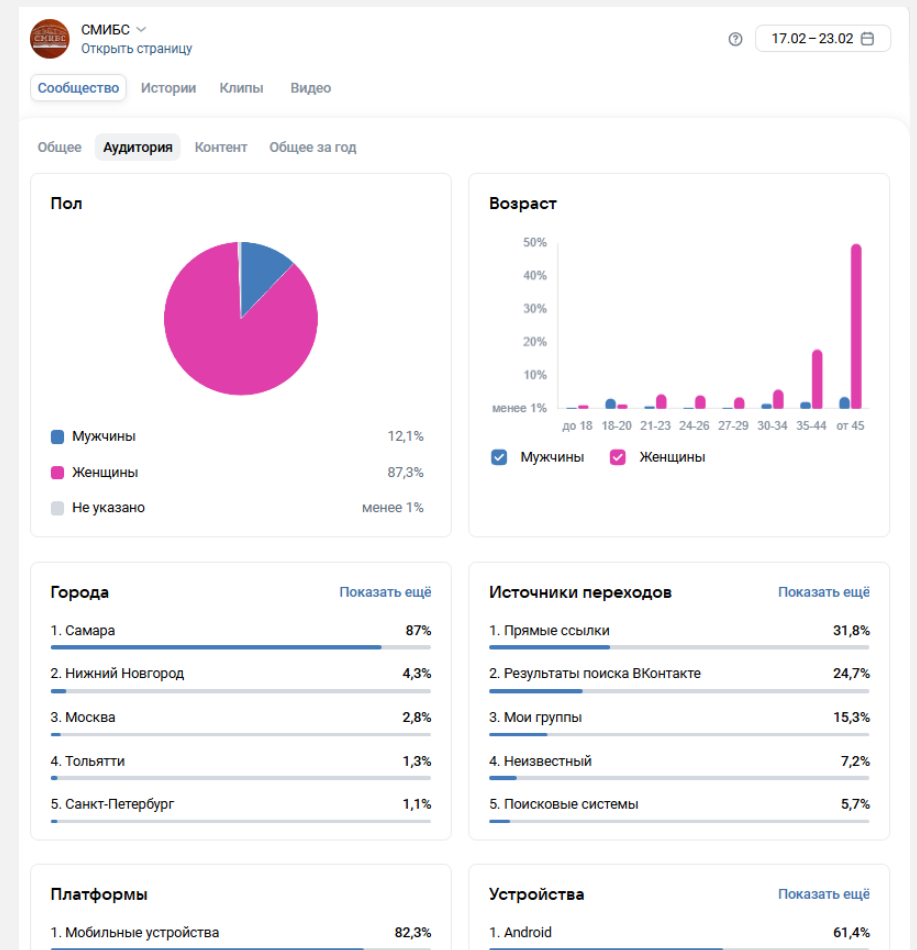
СМИБС
Открыть страницу

17.02 – 23.02

Сообщество Истории Клипы Видео

Общее Аудитория Контент Общее за год

Пол

Мужчины 12,1%
Женщины 87,3%
Не указано менее 1%

Возраст

50%
40%
30%
20%
10%
менее 1%

до 18 18-20 21-23 24-26 27-29 30-34 35-44 от 45

Мужчины Женщины

Города Показать ещё

1. Самара 87%
2. Нижний Новгород 4,3%
3. Москва 2,8%
4. Тольятти 1,3%
5. Санкт-Петербург 1,1%

Источники переходов Показать ещё

1. Прямые ссылки 31,8%
2. Результаты поиска ВКонтакте 24,7%
3. Мои группы 15,3%
4. Неизвестный 7,2%
5. Поисковые системы 5,7%

Платформы

1. Мобильные устройства 82,3%

Устройства Показать ещё

1. Android 61,4%